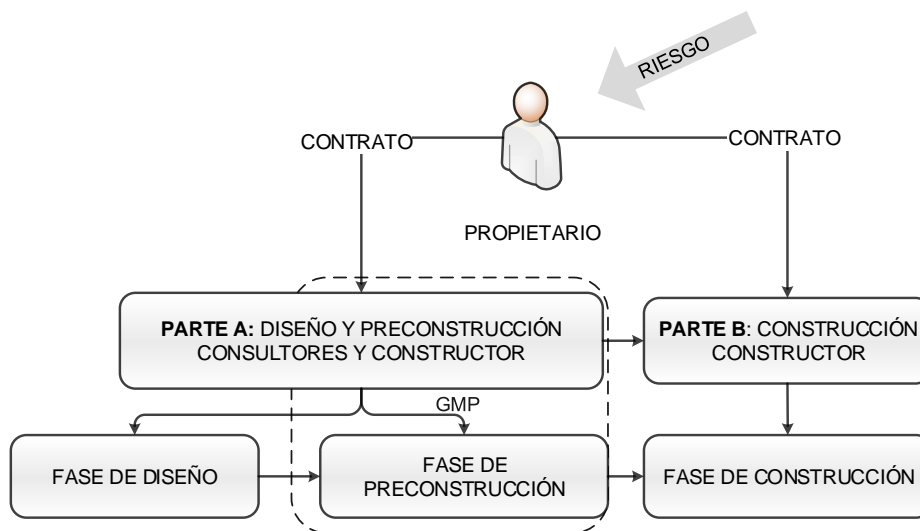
RIESGO

CONTRATO

CONTRATO

PROPIETARIO

**PARTE A:** DISEÑO Y PRECONSTRUCCIÓN CONSULTORES Y CONSTRUCTOR

**PARTE B**: CONSTRUCCIÓN CONSTRUCTOR

GMP

FASE DE DISEÑO

FASE DE PRECONSTRUCCIÓN

FASE DE CONSTRUCCIÓN